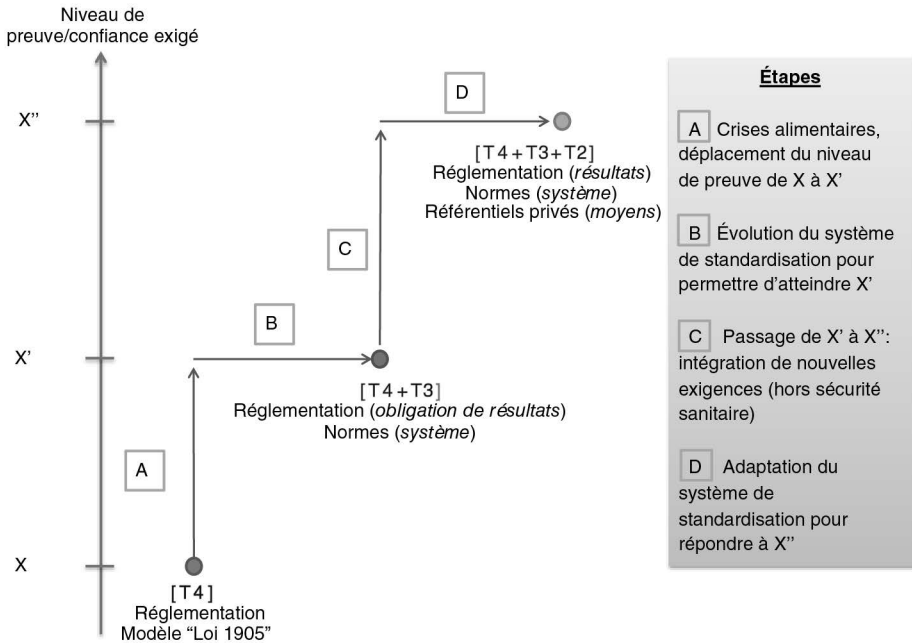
Niveau de preuve/confiance exigé

X''

X'

X

D

[T4+T3+T2]
Réglementation (*résultats*)
Normes (*système*)
Référentiels privés (*moyens*)

C

B

[T4+T3]
Réglementation (*obligation de résultats*)
Normes (*système*)

A

[T4]
Réglementation
Modèle "Loi 1905"

Étapes

A Crises alimentaires, déplacement du niveau de preuve de X à X'

B Évolution du système de standardisation pour permettre d'atteindre X'

C Passage de X' à X'': intégration de nouvelles exigences (hors sécurité sanitaire)

D Adaptation du système de standardisation pour répondre à X''